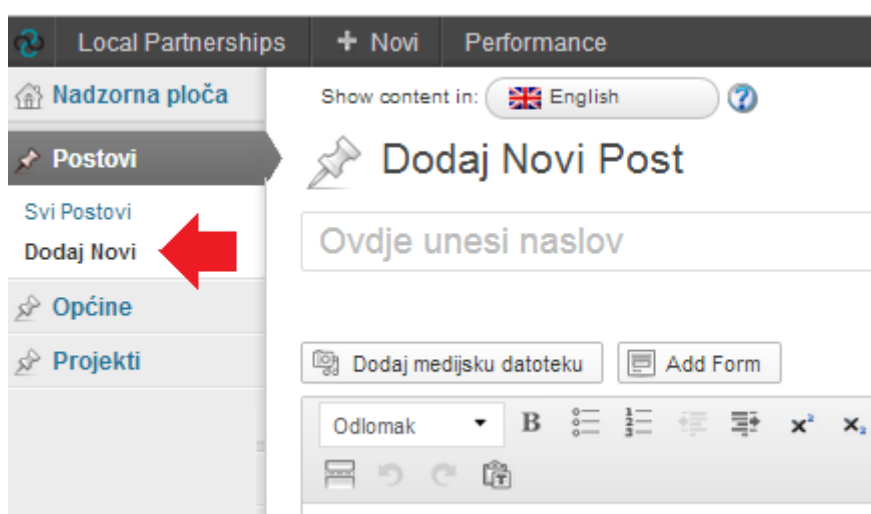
Local Partnerships + Novi Performance

Nadzorna ploča

Postovi

Svi Postovi

Dodaj Novi

Općine

Projekti

Show content in: English

Dodaj Novi Post

Ovdje unesi naslov

Dodaj medijsku datoteku Add Form

Odlomak B $x^2$ $x_2$